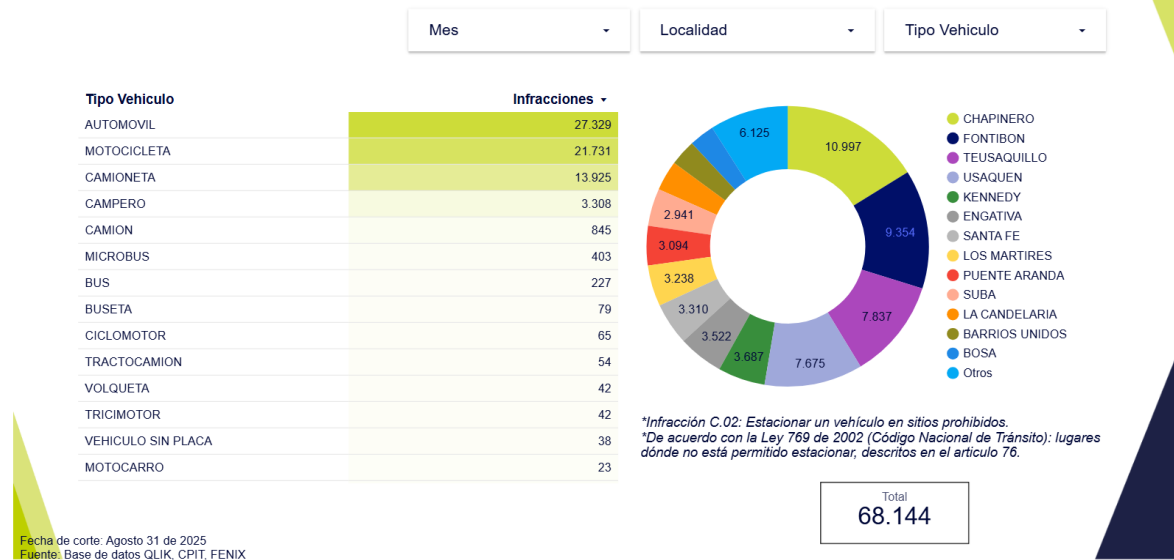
Mes ▾ Localidad ▾ Tipo Vehiculo ▾

| Tipo Vehiculo | Infracciones ▾ |
|---|---|
| AUTOMOVIL | 27.329 |
| MOTOCICLETA | 21.731 |
| CAMIONETA | 13.925 |
| CAMPERO | 3.308 |
| CAMION | 845 |
| MICROBUS | 403 |
| BUS | 227 |
| BUSETA | 79 |
| CICLOMOTOR | 65 |
| TRACTOCAMION | 54 |
| VOLQUETA | 42 |
| TRICIMOTOR | 42 |
| VEHICULO SIN PLACA | 38 |
| MOTOCARRO | 23 |

6.125
10.997
9.354
7.837
7.675
3.687
3.522
3.310
3.238
3.094
2.941

CHAPINERO
FONTIBON
TEUSAQUILLO
USAQUEN
KENNEDY
ENGATIVA
SANTA FE
LOS MARTIRES
PUENTE ARANDA
SUBA
LA CANDELARIA
BARRIOS UNIDOS
BOSA
Otros

*Infracción C.02: Estacionar un vehículo en sitios prohibidos.
*De acuerdo con la Ley 769 de 2002 (Código Nacional de Tránsito): lugares dónde no está permitido estacionar, descritos en el articulo 76.

Total
68.144

Fecha de corte: Agosto 31 de 2025
Fuente: Base de datos QLIK, CPIT, FENIX